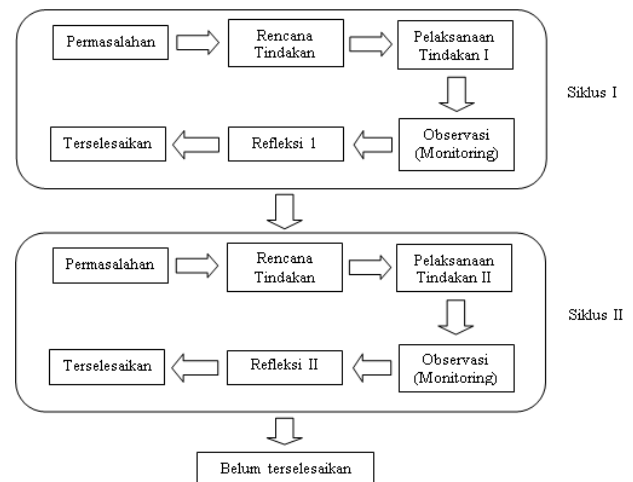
Permasalahan

Rencana Tindakan

Pelaksanaan Tindakan I

Siklus I

Terselesaikan

Refleksi 1

Observasi (Monitoring)

Permasalahan

Rencana Tindakan

Pelaksanaan Tindakan II

Siklus II

Terselesaikan

Refleksi II

Observasi (Monitoring)

Belum terselesaikan